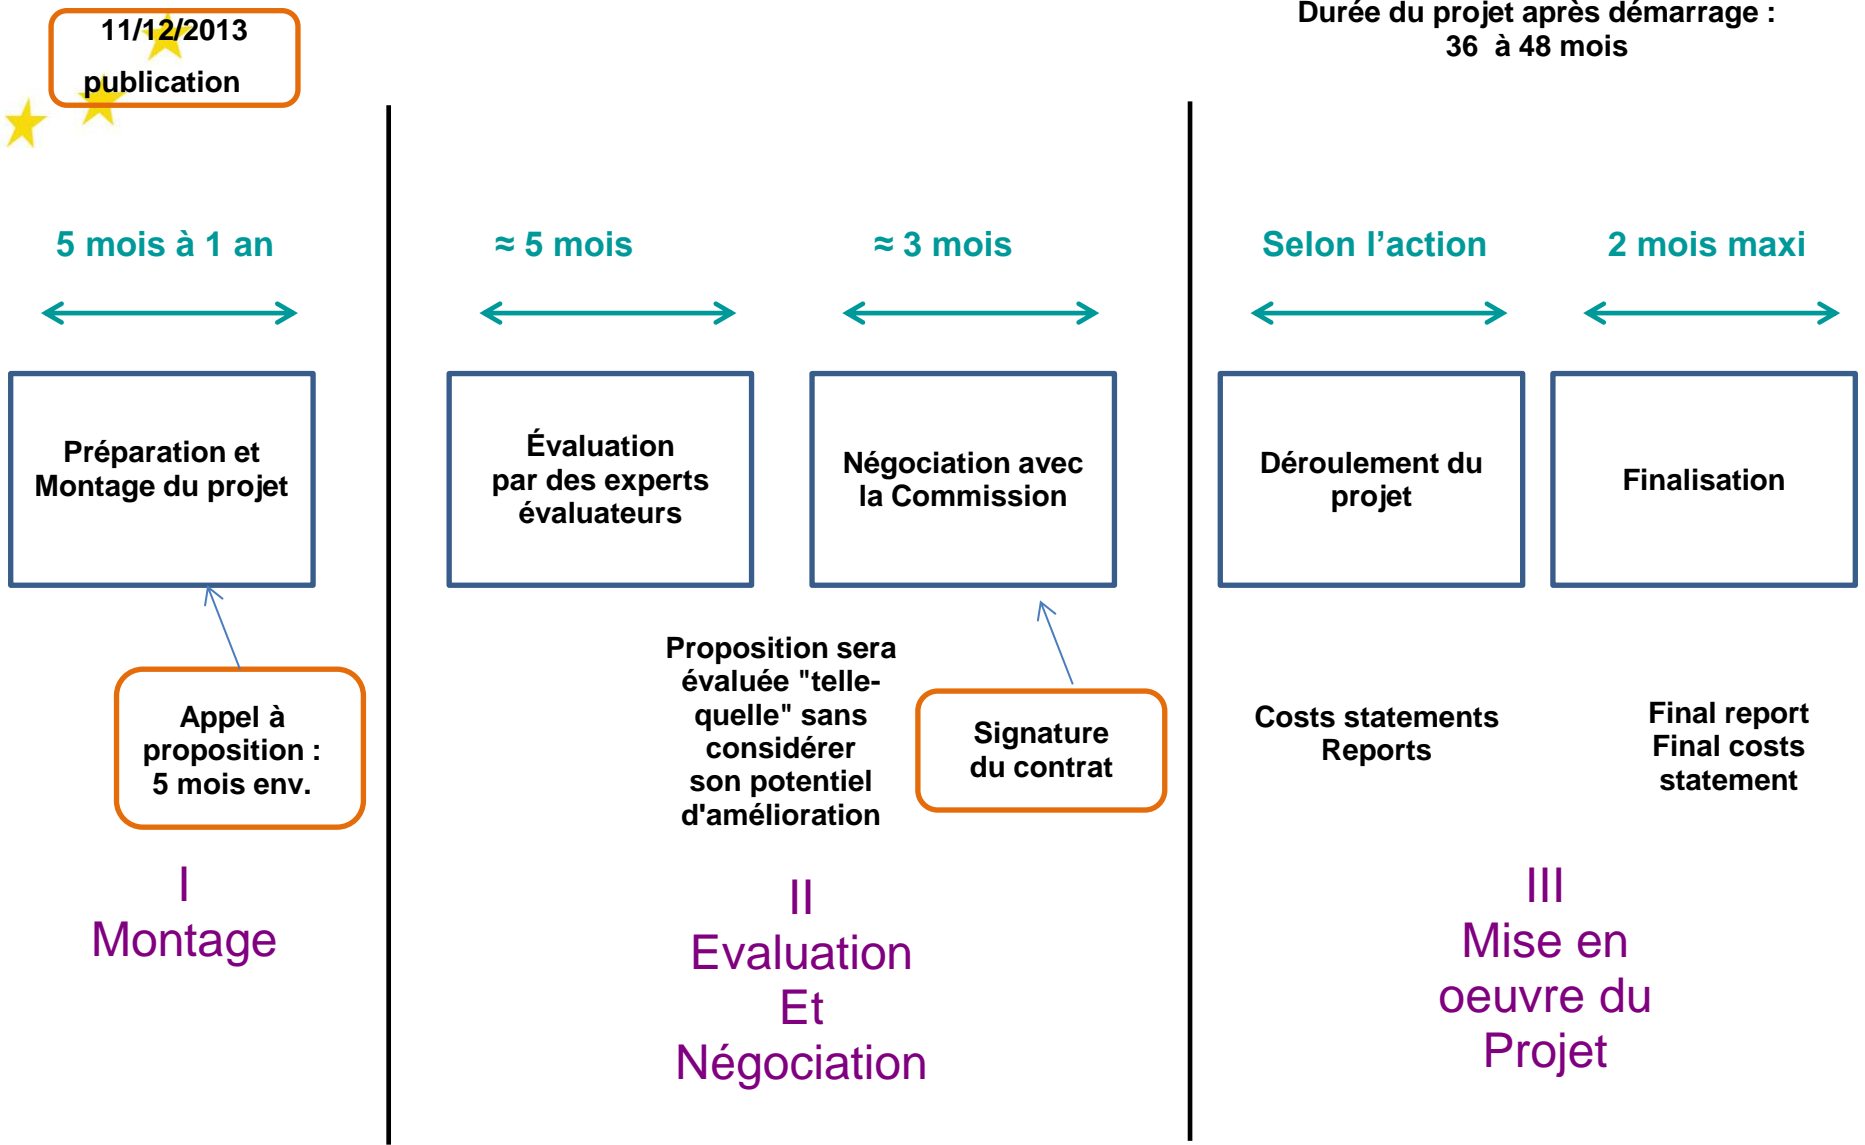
11/12/2013
publication

Durée du projet après démarrage :
36 à 48 mois

5 mois à 1 an

Préparation et Montage du projet

Appel à proposition : 5 mois env.

I
Montage

≈ 5 mois

Évaluation par des experts évaluateurs

≈ 3 mois

Négociation avec la Commission

Proposition sera évaluée "telle-quelle" sans considérer son potentiel d'amélioration

Signature du contrat

II
Evaluation
Et
Négociation

Selon l'action

Déroulement du projet

Costs statements
Reports

2 mois maxi

Finalisation

Final report
Final costs statement

III
Mise en oeuvre du Projet